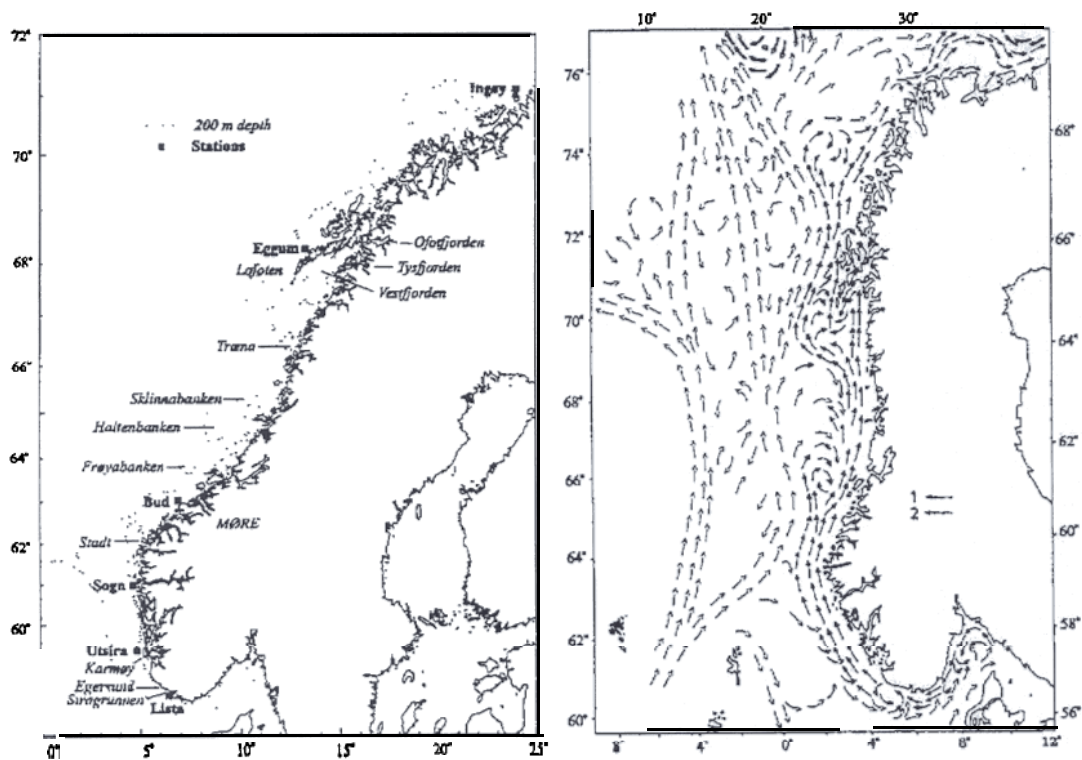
72°
70°
68°
66°
64°
62°
60°
200 m depth
Stations
Ingøy
Eggum
Ofotfjorden
Lofoten
Tysfjorden
Vestfjorden
Træna
Sklinnabanken
Haltenbanken
Frøyabanken
Bud
MØRE
Stadt
Sogn
Utsira
Karmøy
Egersund
Sirogrunnen
Lista
0°
5°
10°
15°
20°
25°

10°
20°
30°
76°
74°
72°
70°
68°
66°
64°
62°
60°
68°
66°
64°
62°
60°
58°
56°
1
2
8°
4°
0°
4°
8°
12°